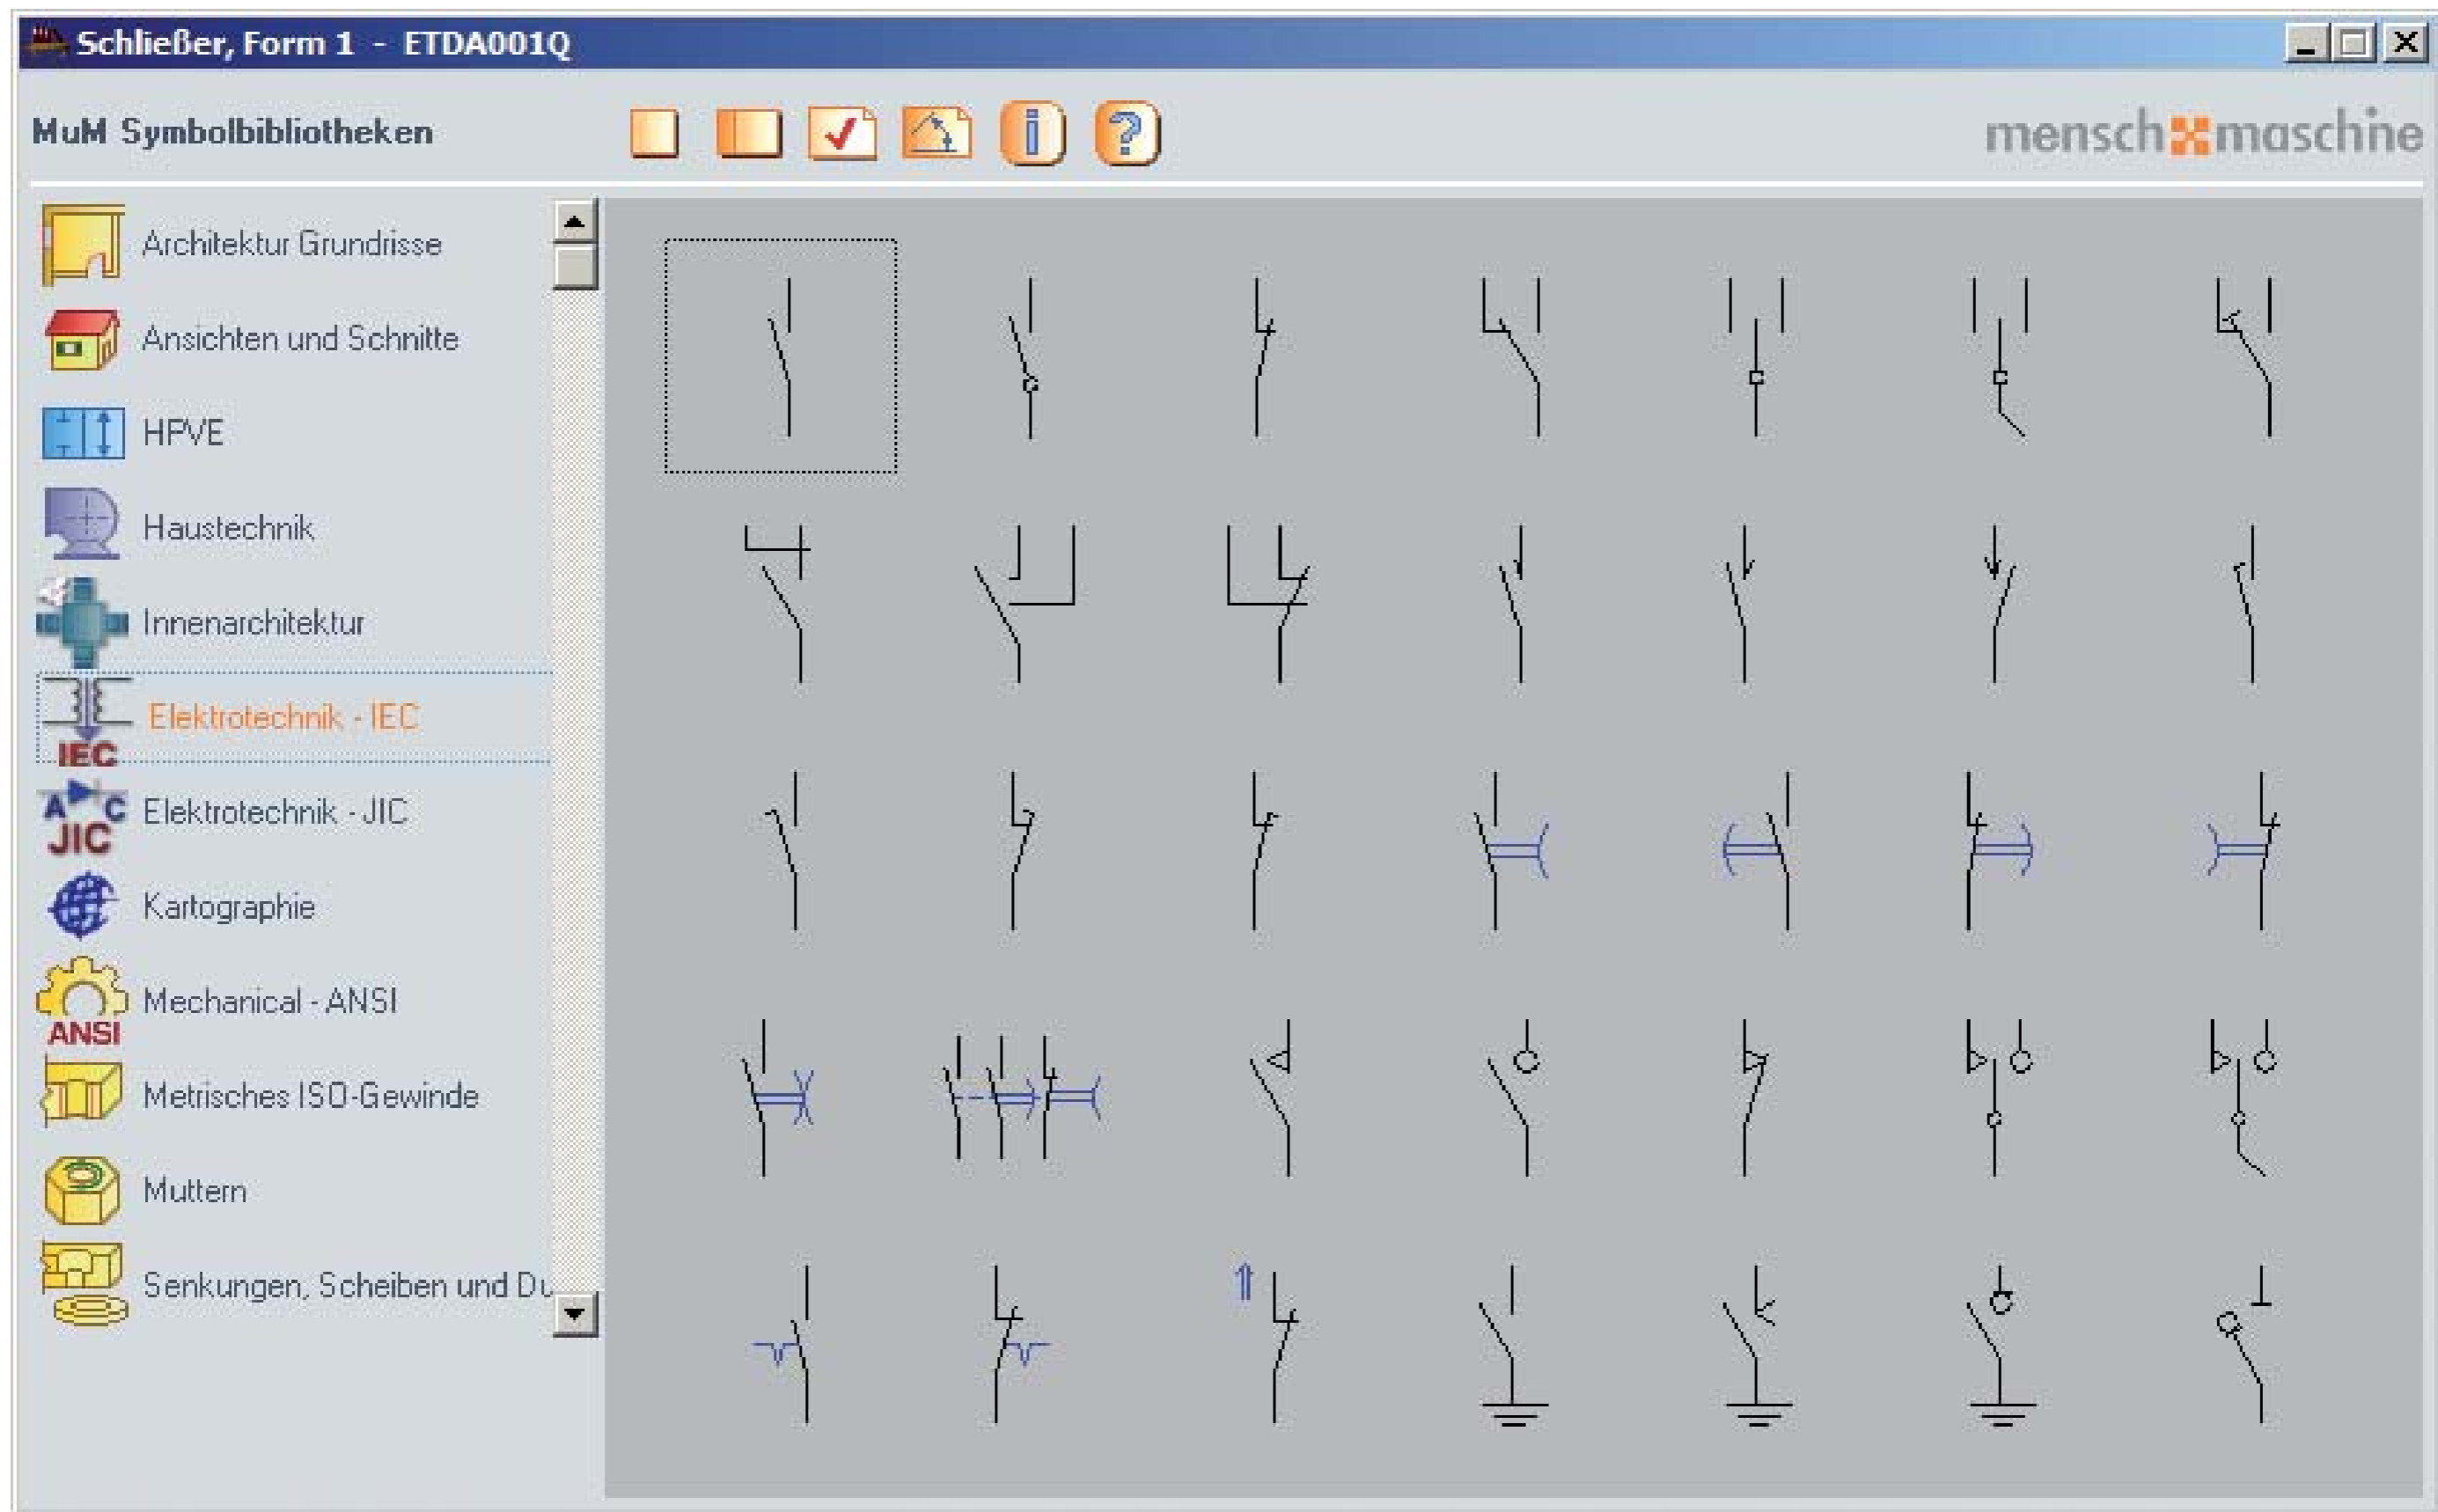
Schließer, Form 1 - ETDA001Q

MuM Symbolbibliotheken

mensch maschine

Architektur Grundrisse

Ansichten und Schnitte

HPVE

Haustechnik

Innenarchitektur

IEC
Elektrotechnik - IEC

A C
JIC
Elektrotechnik - JIC

Kartographie

ANSI
Mechanical - ANSI

Metrisches ISO-Gewinde

Muttern

Senkungen, Scheiben und Du